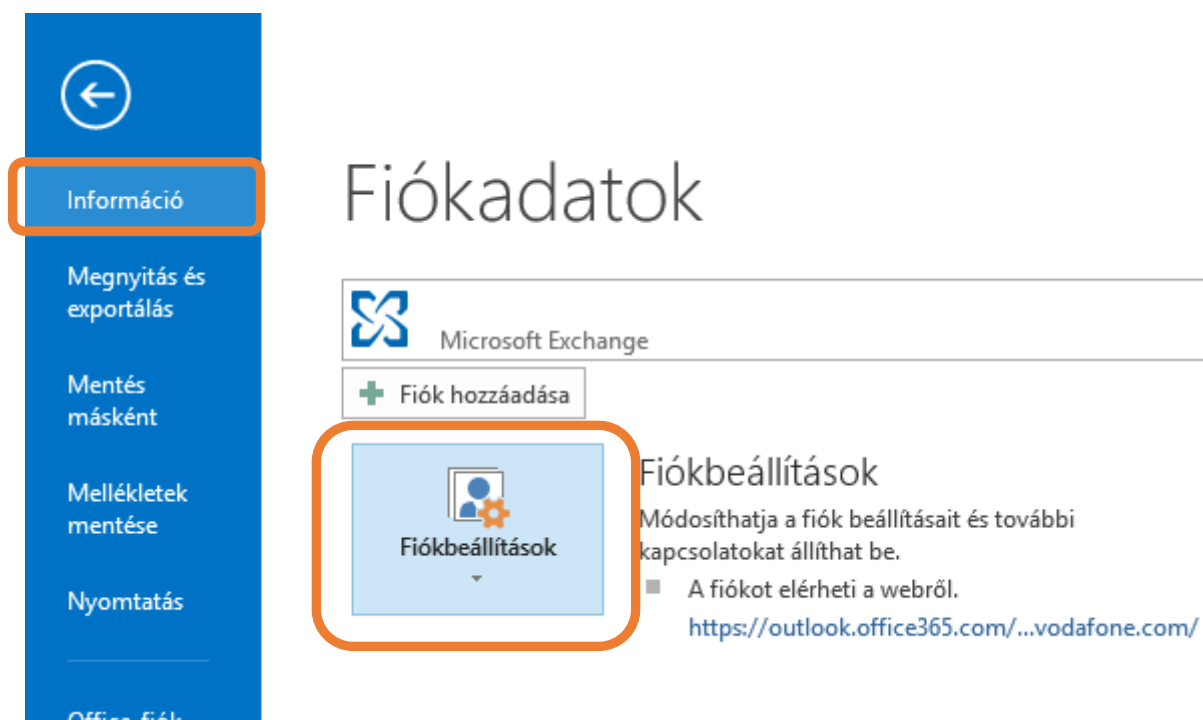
Információ

Megnyitás és exportálás

Mentés másként

Mellékletek mentése

Nyomtatás

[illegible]

Fiókadatok

Microsoft Exchange

Fiók hozzáadása

Fiókbeállítások

Fiókbeállítások

Módosíthatja a fiók beállításait és további kapcsolatokat állíthat be.

A fiókot elérheti a webről.
https://outlook.office365.com/...vodafone.com/